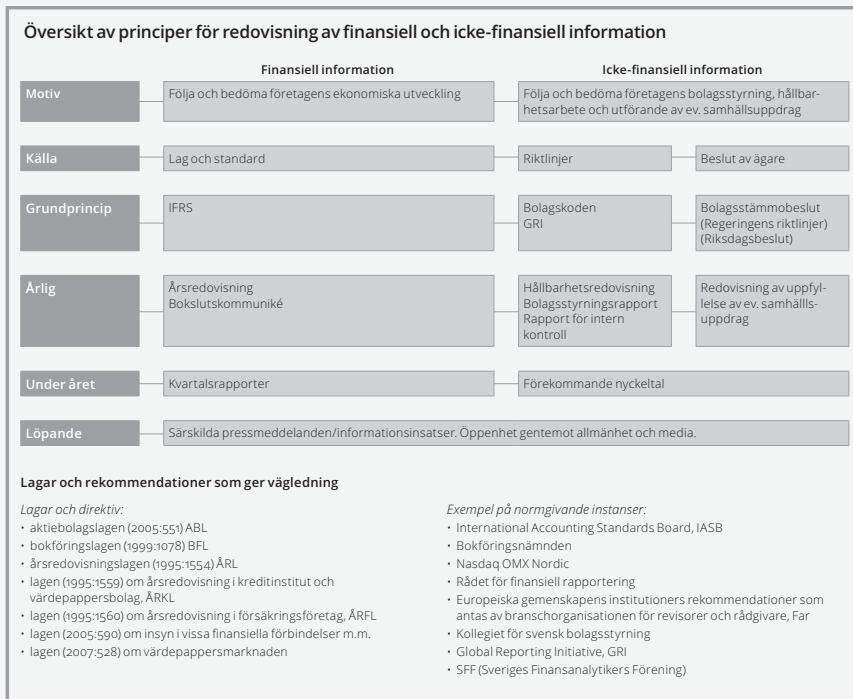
Översikt av principer för redovisning av finansiell och icke-finansiell information

| | Finansiell information | Icke-finansiell information | |
|---|---|---|---|
| Motiv | Följa och bedöma företagens ekonomiska utveckling | Följa och bedöma företagens bolagsstyrning, hållbarhetsarbete och utförande av ev. samhällsuppdrag | |
| Källa | Lag och standard | Riktlinjer | Beslut av ägare |
| Grundprincip | IFRS | Bolagskoden GRI | Bolagsstämmobeslut (Regeringens riktlinjer) (Riksdagsbeslut) |
| Årlig | Årsredovisning Bokslutskommuniké | Hållbarhetsredovisning Bolagsstyrningsrapport Rapport för intern kontroll | Redovisning av uppfyllelse av ev. samhällsuppdrag |
| Under året | Kvartalsrapporter | Förekommande nyckeltal | |
| Löpande | Särskilda pressmeddelanden/informationsinsatser. Öppenhet gentemot allmänhet och media. | | |

Lagar och rekommendationer som ger vägledning

Lagar och direktiv:
• aktiebolagslagen (2005:551) ABL
• bokföringslagen (1999:1078) BFL
• årsredovisningslagen (1995:1554) ÅRL
• lagen (1995:1559) om årsredovisning i kreditinstitut och värdepappersbolag, ÅRKL
• lagen (1995:1560) om årsredovisning i försäkringsföretag, ÅRFL
• lagen (2005:590) om insyn i vissa finansiella förbindelser m.m.
• lagen (2007:528) om värdepappersmarknaden

Exempel på normgivande instanser:
• International Accounting Standards Board, IASB
• Bokföringsnämnden
• Nasdaq OMX Nordic
• Rådet för finansiell rapportering
• Europeiska gemenskapens institutioners rekommendationer som antas av branschorganisationen för revisorer och rådgivare, Far
• Kollegiet för svensk bolagsstyrning
• Global Reporting Initiative, GRI
• SFF (Sveriges Finansanalytikers Förening)